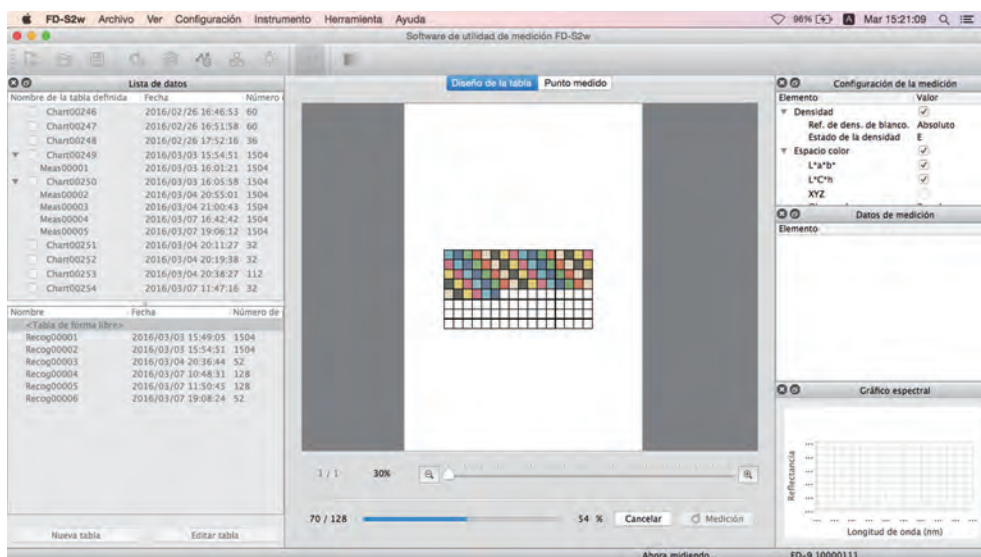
FD-S2w Archivo Ver Configuración Instrumento Herramienta Ayuda
96% Mar 15:21:09

Software de utilidad de medición FD-S2w

Lista de datos

| Nombre de la tabla definida | Fecha | Número |
|---|---|---|
| Chart00246 | 2016/02/26 16:46:53 | 60 |
| Chart00247 | 2016/02/26 16:51:58 | 60 |
| Chart00248 | 2016/02/26 17:52:16 | 36 |
| Chart00249 | 2016/03/03 15:54:51 | 1504 |
| Meas00001 | 2016/03/03 16:01:21 | 1504 |
| Chart00250 | 2016/03/03 16:05:58 | 1504 |
| Meas00002 | 2016/03/04 20:55:01 | 1504 |
| Meas00003 | 2016/03/04 21:00:43 | 1504 |
| Meas00004 | 2016/03/07 16:42:42 | 1504 |
| Meas00005 | 2016/03/07 19:06:12 | 1504 |
| Chart00251 | 2016/03/04 20:11:27 | 32 |
| Chart00252 | 2016/03/04 20:19:38 | 32 |
| Chart00253 | 2016/03/04 20:38:27 | 112 |
| Chart00254 | 2016/03/07 11:47:16 | 32 |

| Nombre | Fecha | Número de |
|---|---|---|
| <Tabla de forma libre> | | |
| Recog00001 | 2016/03/03 15:49:05 | 1504 |
| Recog00002 | 2016/03/03 15:54:51 | 1504 |
| Recog00003 | 2016/03/04 20:36:44 | 52 |
| Recog00004 | 2016/03/07 10:48:31 | 128 |
| Recog00005 | 2016/03/07 11:50:45 | 128 |
| Recog00006 | 2016/03/07 19:08:24 | 52 |

Nueva tabla
Editar tabla

Diseño de la tabla
Punto medido

1 / 1 30%

70 / 128 54 % Cancelar Medición

Ahora midiendo

Configuración de la medición

| Elemento | Valor |
|---|---|
| Densidad | ✓ |
| Ref. de dens. de blanco. | Absoluto |
| Estado de la densidad | E |
| Espacio color | ✓ |
| L*a*b* | ✓ |
| L*C*h | ✓ |
| XYZ | |

Datos de medición
Elemento

Gráfico espectral
Reflectancia
Longitud de onda (nm)

FD-9 10000111